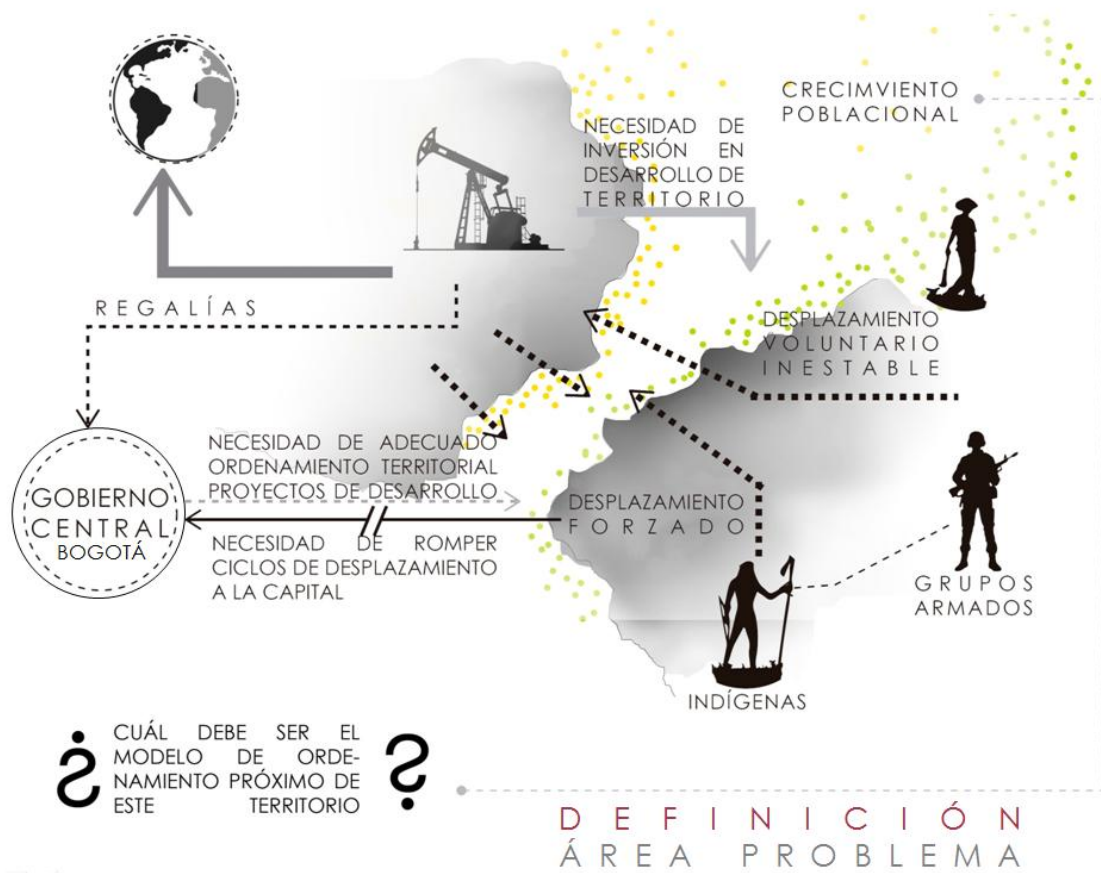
CRECIMVIENTO POBLACIONAL

NECESIDAD DE INVERSIÓN EN DESARROLLO DE TERRITORIO

REGALÍAS

DESPLAZAMIENTO VOLUNTARIO INESTABLE

NECESIDAD DE ADECUADO ORDENAMIENTO TERRITORIAL PROYECTOS DE DESARROLLO

GOBIERNO CENTRAL BOGOTÁ

DESPLAZAMIENTO FORZADO

NECESIDAD DE ROMPER CICLOS DE DESPLAZAMIENTO A LA CAPITAL

GRUPOS ARMADOS

INDÍGENAS

¿ CUÁL DEBE SER EL MODELO DE ORDENAMIENTO PRÓXIMO DE ESTE TERRITORIO ?

DEFINICIÓN
ÁREA PROBLEMA